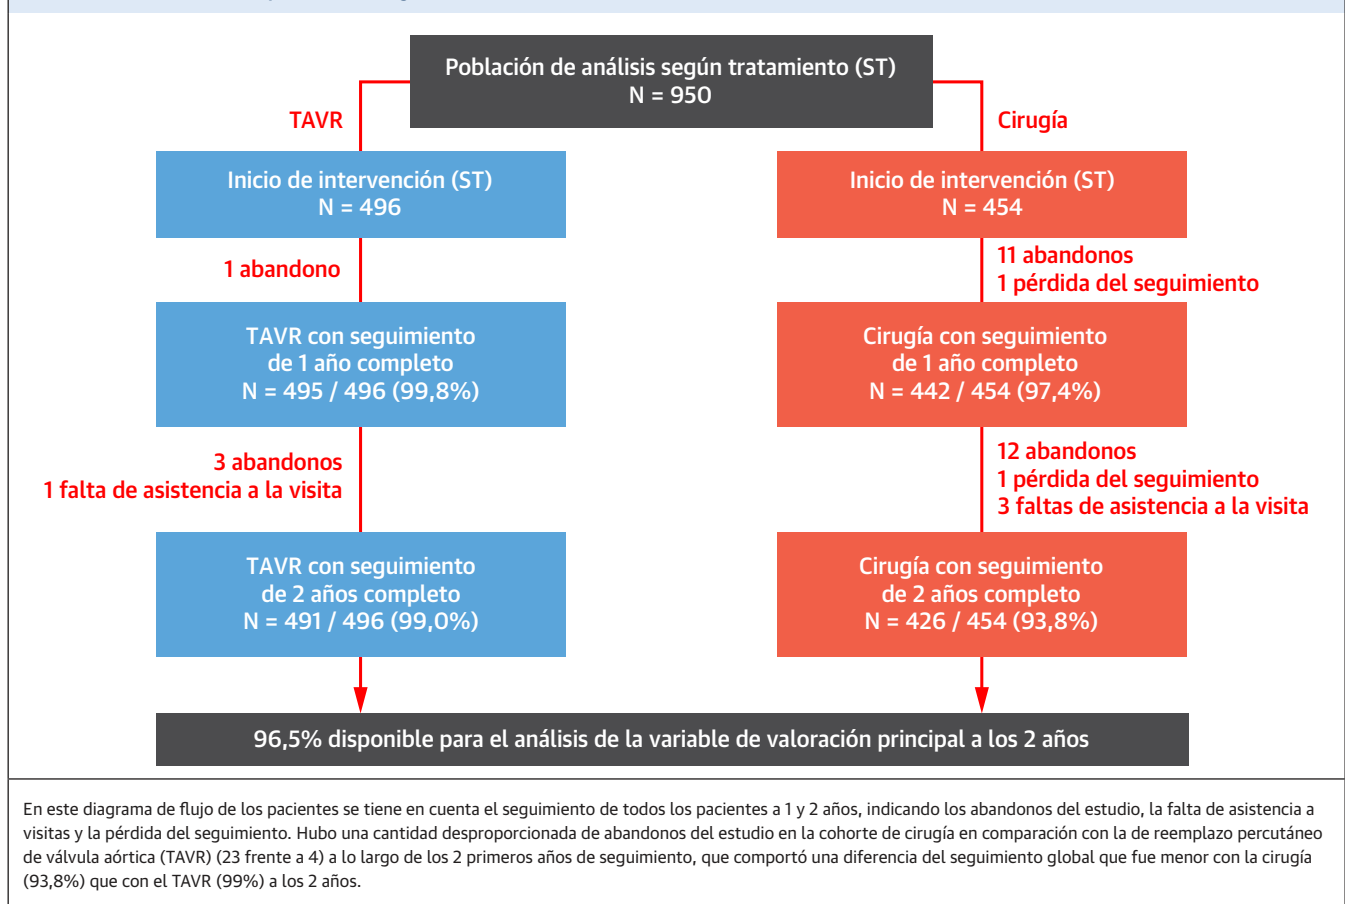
Población de análisis según tratamiento (ST)
N = 950

TAVR

Cirugía

Inicio de intervención (ST)
N = 496

Inicio de intervención (ST)
N = 454

1 abandono

11 abandonos
1 pérdida del seguimiento

TAVR con seguimiento de 1 año completo
N = 495 / 496 (99,8%)

Cirugía con seguimiento de 1 año completo
N = 442 / 454 (97,4%)

3 abandonos
1 falta de asistencia a la visita

12 abandonos
1 pérdida del seguimiento
3 faltas de asistencia a la visita

TAVR con seguimiento de 2 años completo
N = 491 / 496 (99,0%)

Cirugía con seguimiento de 2 años completo
N = 426 / 454 (93,8%)

96,5% disponible para el análisis de la variable de valoración principal a los 2 años

En este diagrama de flujo de los pacientes se tiene en cuenta el seguimiento de todos los pacientes a 1 y 2 años, indicando los abandonos del estudio, la falta de asistencia a visitas y la pérdida del seguimiento. Hubo una cantidad desproporcionada de abandonos del estudio en la cohorte de cirugía en comparación con la de reemplazo percutáneo de válvula aórtica (TAVR) (23 frente a 4) a lo largo de los 2 primeros años de seguimiento, que comportó una diferencia del seguimiento global que fue menor con la cirugía (93,8%) que con el TAVR (99%) a los 2 años.